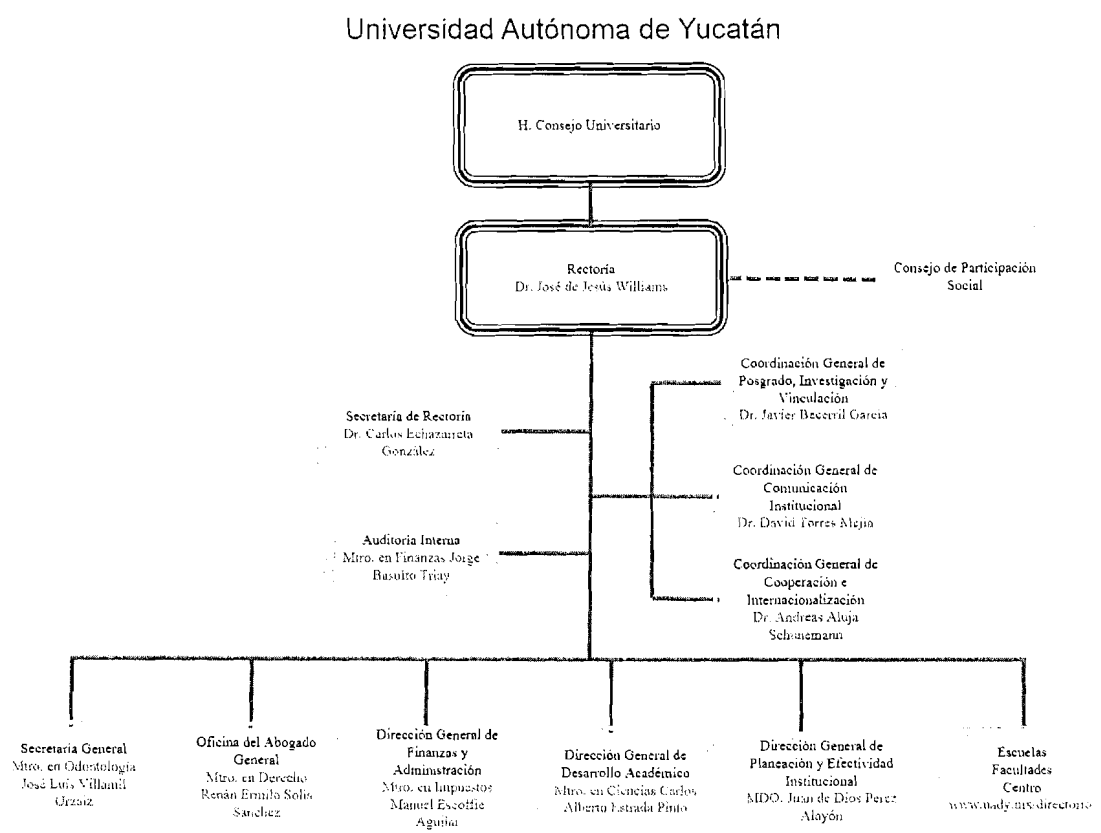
Universidad Autónoma de Yucatán

H. Consejo Universitario

Rectoría
Dr. José de Jesús Williams

Consejo de Participación Social

Coordinación General de Posgrado, Investigación y Vinculación
Dr. Javier Becerril García

Secretaría de Rectoría
Dr. Carlos Echazarreta González

Coordinación General de Comunicación Institucional
Dr. David Torres Mejía

Auditoría Interna
Mtro. en Finanzas Jorge Basulto Triay

Coordinación General de Cooperación e Internacionalización
Dr. Andreas Aluja Schunemann

Secretaría General
Mtro. en Odontología José Luis Villamil Urzaiz

Oficina del Abogado General
Mtro. en Derecho Renán Ermilo Solís Sánchez

Dirección General de Finanzas y Administración
Mtro. en Impuestos Manuel Escoffié Aguilar

Dirección General de Desarrollo Académico
Mtro. en Ciencias Carlos Alberto Estrada Pinto

Dirección General de Planeación y Efectividad Institucional
MDO. Juan de Dios Pérez Alayón

Escuelas
Facultades
Centro
www.uady.mx/directorio